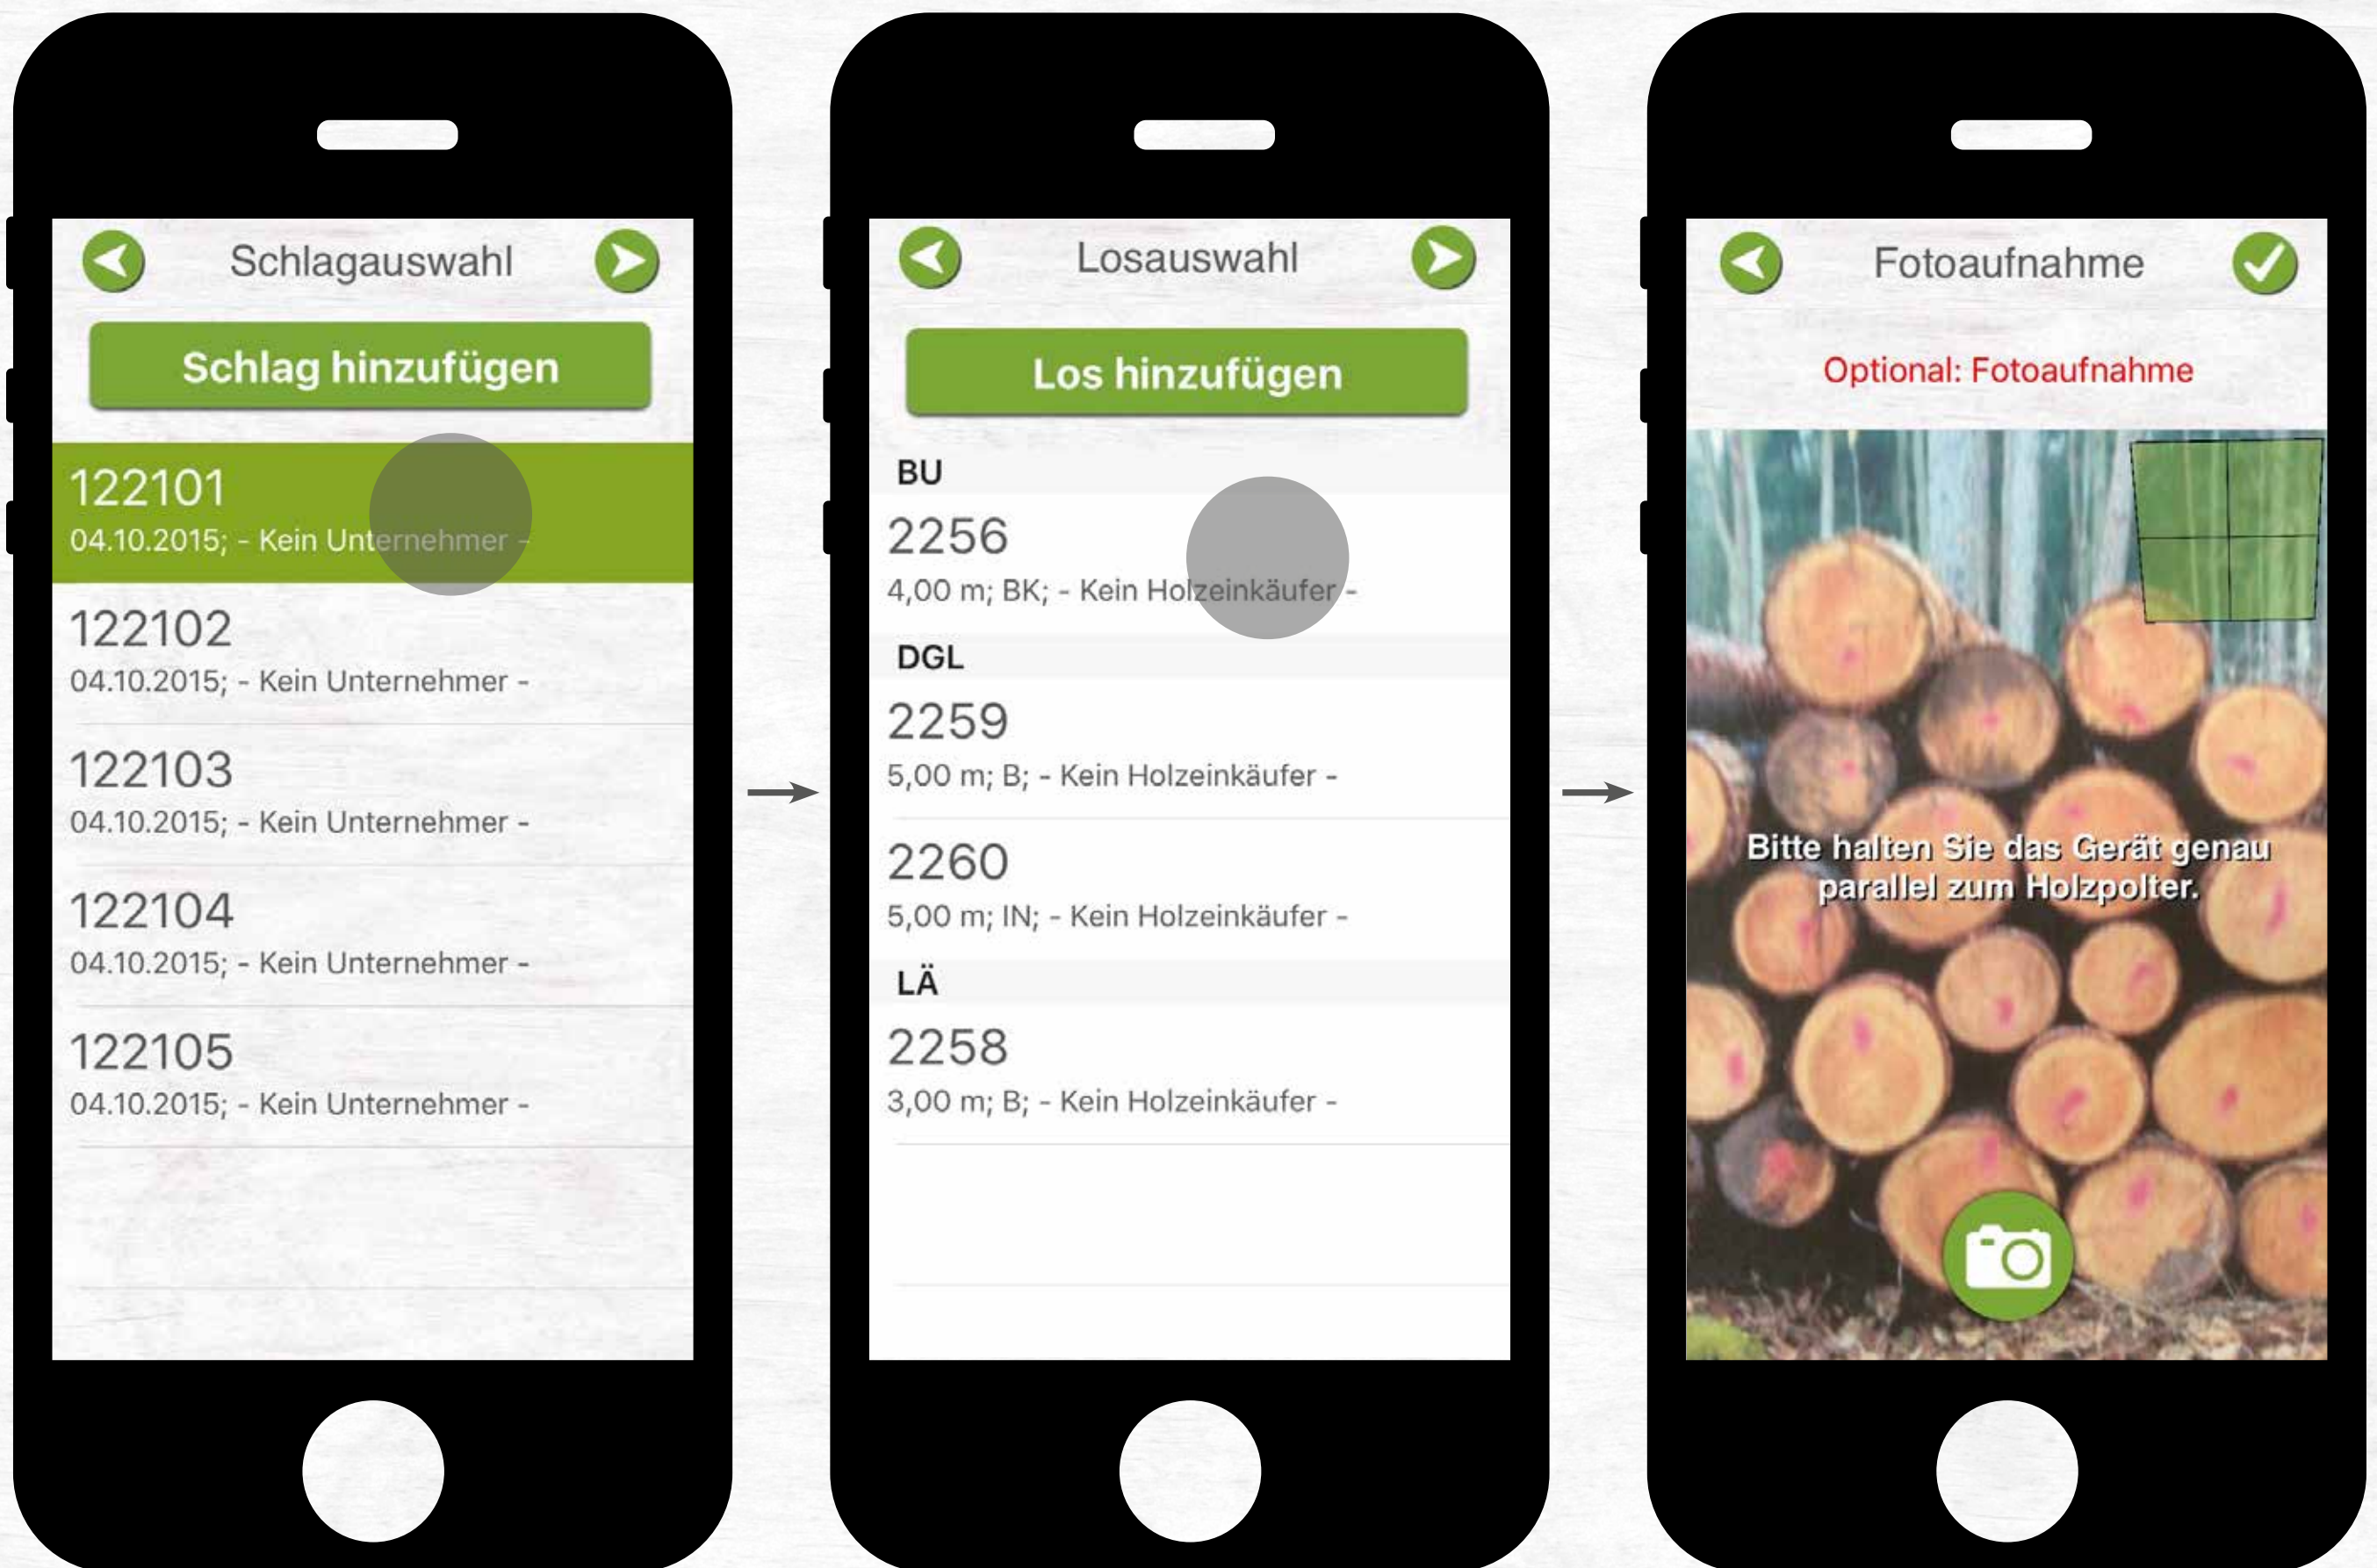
Schlagauswahl

Schlag hinzufügen

122101
04.10.2015; - Kein Unternehmer -

122102
04.10.2015; - Kein Unternehmer -

122103
04.10.2015; - Kein Unternehmer -

122104
04.10.2015; - Kein Unternehmer -

122105
04.10.2015; - Kein Unternehmer -

Losauswahl

Los hinzufügen

BU

2256
4,00 m; BK; - Kein Holzeinkäufer -

DGL

2259
5,00 m; B; - Kein Holzeinkäufer -

2260
5,00 m; IN; - Kein Holzeinkäufer -

LÄ

2258
3,00 m; B; - Kein Holzeinkäufer -

Fotoaufnahme

Optional: Fotoaufnahme

Bitte halten Sie das Gerät genau parallel zum Holzpolter.